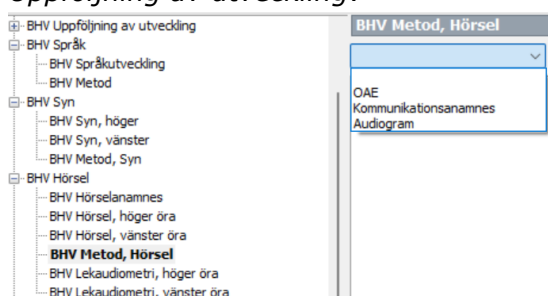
Uppföljning av utveckling.

BHV Uppföljning av utveckling
BHV Språk
BHV Språkutveckling
BHV Metod
BHV Syn
BHV Syn, höger
BHV Syn, vänster
BHV Metod, Syn
BHV Hörsel
BHV Hörselanamnes
BHV Hörsel, höger öra
BHV Hörsel, vänster öra
BHV Metod, Hörsel
BHV Lekaudiometri, höger öra
BHV Lekaudiometri, vänster öra

BHV Metod, Hörsel

OAE
Kommunikationsanamnes
Audiogram